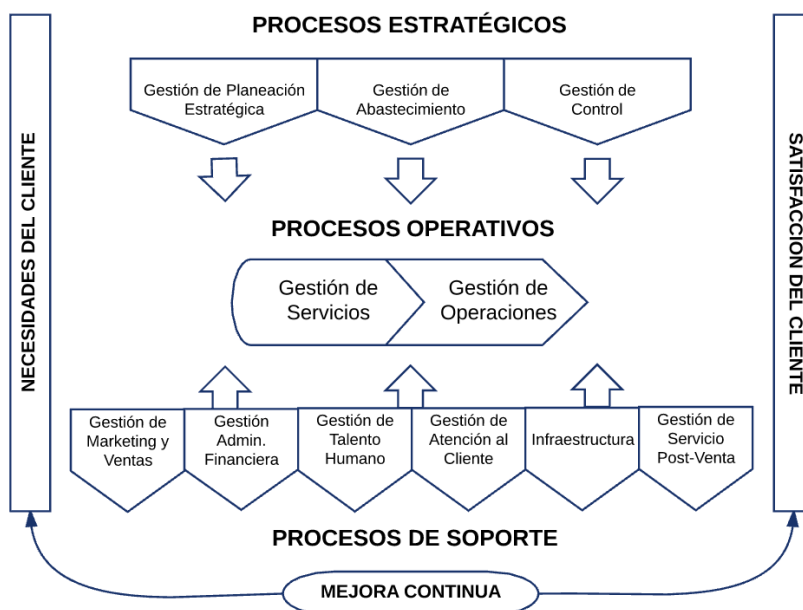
NECESIDADES DEL CLIENTE

PROCESOS ESTRATÉGICOS

Gestión de Planeación Estratégica

Gestión de Abastecimiento

Gestión de Control

PROCESOS OPERATIVOS

Gestión de Servicios

Gestión de Operaciones

Gestión de Marketing y Ventas

Gestión Admin. Financiera

Gestión de Talento Humano

Gestión de Atención al Cliente

Infraestructura

Gestión de Servicio Post-Venta

PROCESOS DE SOPORTE

SATISFACCION DEL CLIENTE

MEJORA CONTINUA